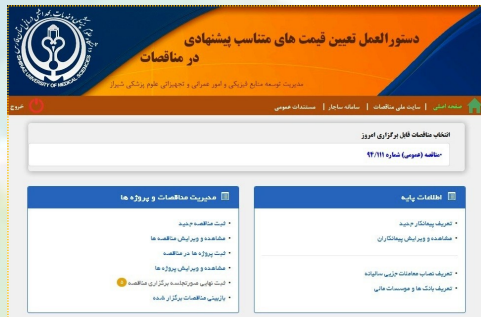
دستورالعمل تعیین قیمت های متناسب پیشنهادی در مناقصات

مدیریت توسعه منابع فیزیکی و امور عمرانی و تجهیزاتی علوم پزشکی شیراز

SHIRAZ UNIVERSITY OF MEDICAL SCIENCES

صفحه اصلی | سایت ملی مناقصات | سامانه ستاد | مستندات عمومی

خروج

انتخاب مناقصات قابل برگزاری امروز

مناقصه (عمومی) شماره ۹۳/۱۱۱

اطلاعات پایه

• تعریف پیمانکار جدید
• مشاهده و ویرایش پیمانکاران

• تعریف نصاب معاملات جزیی سالیانه
• تعریف بانک ها و موسسات مالی

مدیریت مناقصات و پروژه ها

• ثبت مناقصه جدید
• مشاهده و ویرایش مناقصه ها
• ثبت پروژه ها در مناقصه
• مشاهده و ویرایش پروژه ها
• ثبت نهایی صورتجلسه برگزاری مناقصه
• بازبینی مناقصات برگزار شده